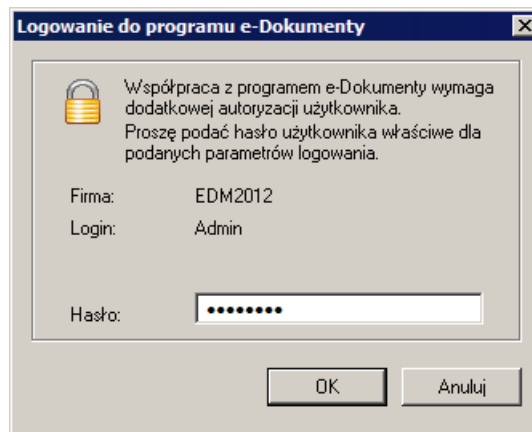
Logowanie do programu e-Dokumenty

Współpraca z programem e-Dokumenty wymaga dodatkowej autoryzacji użytkownika.
Proszę podać hasło użytkownika właściwe dla podanych parametrów logowania.

Firma: EDM2012

Login: Admin

Hasło: ••••••••

OK

Anuluj